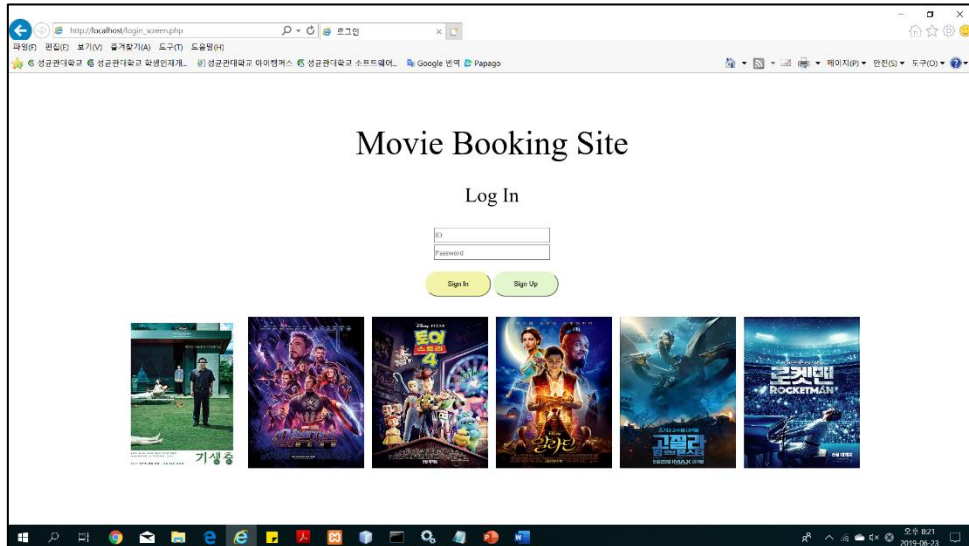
http://localhost/login_screen.php
로그인
파일(F) 편집(E) 보기(V) 즐겨찾기(A) 도구(T) 도움말(H)
성균관대학교 성균관대학교 학생인재개... 성균관대학교 아이캠퍼스 성균관대학교 소프트웨어... Google 번역 Papago
페이지(P) 안전(S) 도구(O)

Movie Booking Site

Log In

ID
Password

Sign In
Sign Up

기생충
토이 스토리 4
알라딘
고질라
로켓맨
ROCKETMAN

오후 8:21
2019-06-23